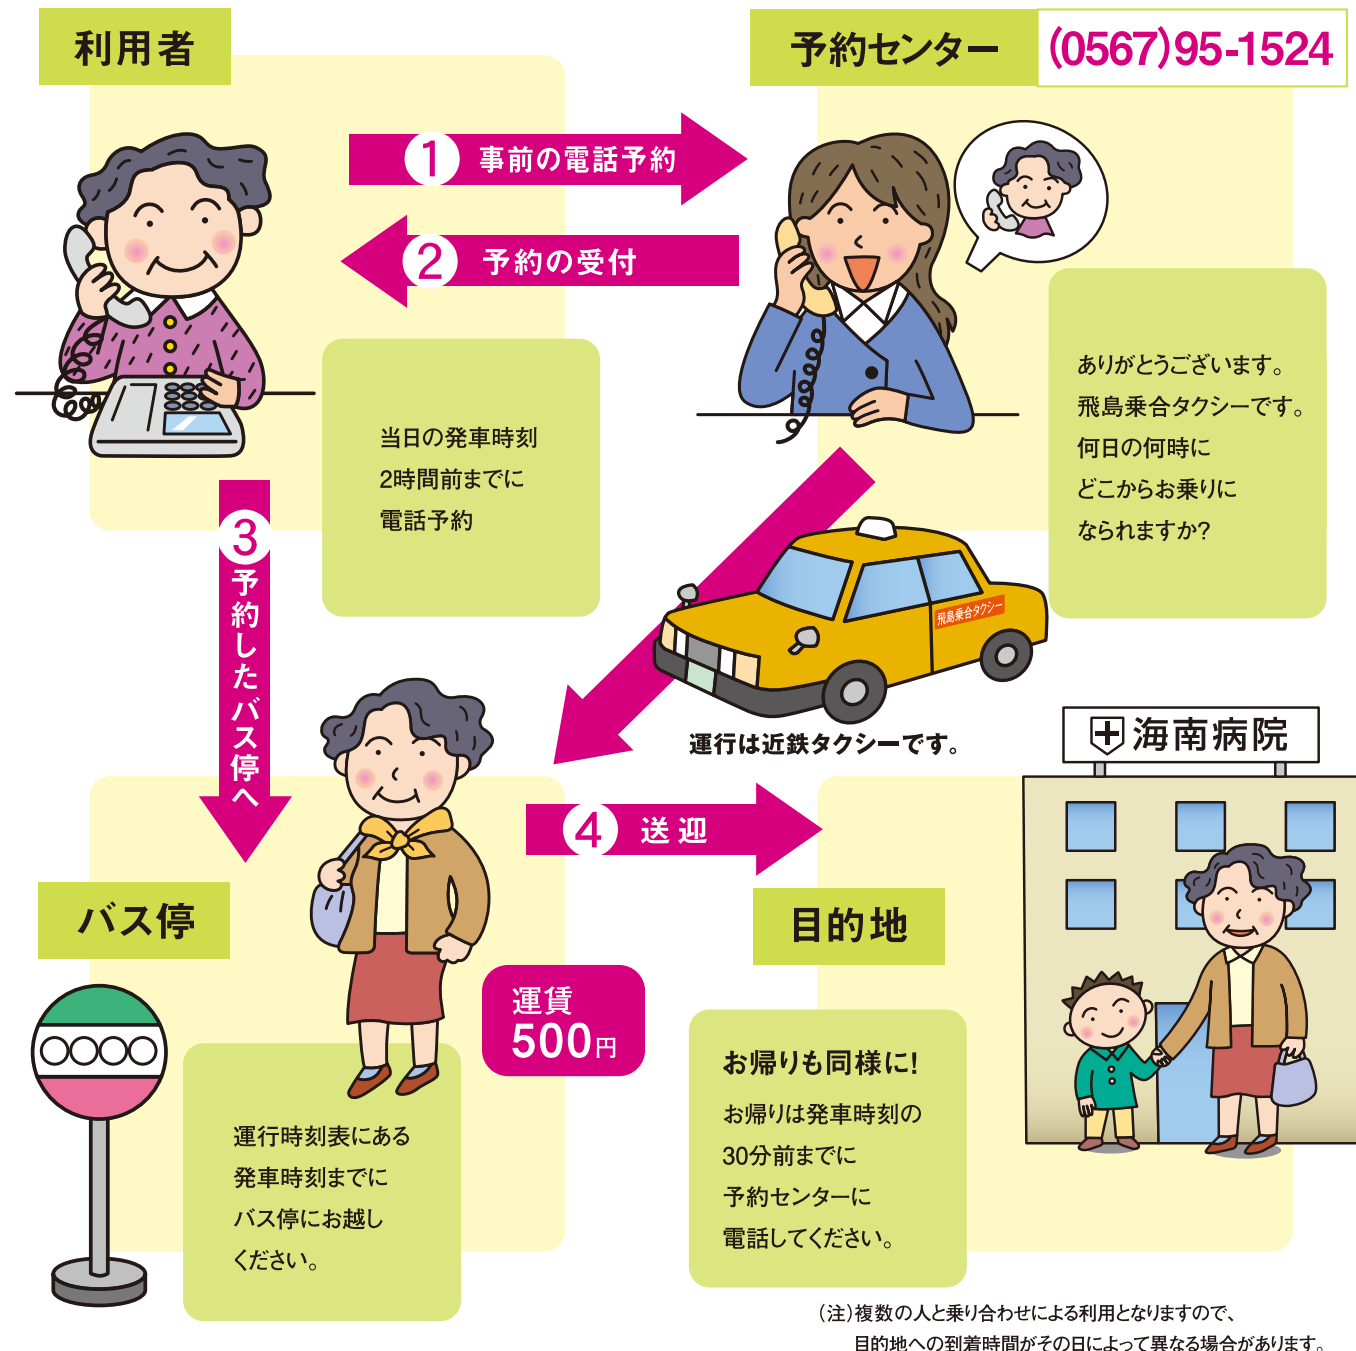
利用者

予約センター (0567)95-1524

1 事前の電話予約

2 予約の受付

当日の発車時刻
2時間前までに
電話予約

ありがとうございます。
飛島乗合タクシーです。
何日の何時に
どこからお乗りに
なられますか?

3 予約したバス停へ

飛島乗合タクシー

運行は近鉄タクシーです。

海南病院

4 送迎

バス停

目的地

OOOO

運賃
500円

運行時刻表にある
発車時刻までに
バス停にお越し
ください。

お帰りも同様に!
お帰りは発車時刻の
30分前までに
予約センターに
電話してください。

(注)複数の人と乗り合わせによる利用となりますので、
目的地への到着時間がその日によって異なる場合があります。